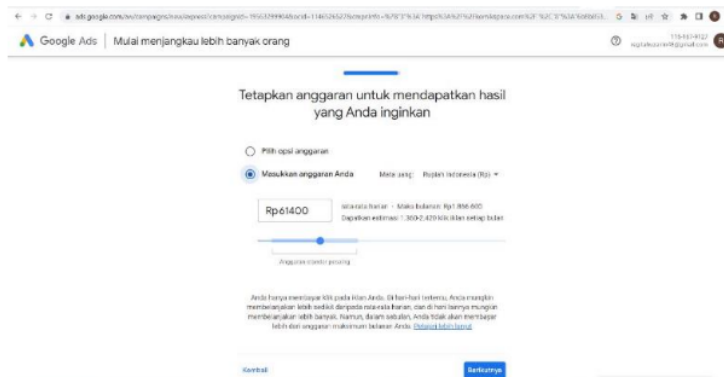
ads.google.com/aw/campaigns/new/express?campaignId=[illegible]

Google Ads | Mulai menjangkau lebih banyak orang

116-157-9127
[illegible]@gmail.com

Tetapkan anggaran untuk mendapatkan hasil yang Anda inginkan

Pilih opsi anggaran

Masukkan anggaran Anda

Mata uang: Rupiah Indonesia (Rp)

Rp61400

rata-rata harian · Maks bulanan: Rp1.866.600
Dapatkan estimasi 1.360-2.420 klik iklan setiap bulan

Anggaran standar pesaing

Anda hanya membayar klik pada iklan Anda. Di hari-hari tertentu, Anda mungkin membelanjakan lebih sedikit daripada rata-rata harian, dan di hari lainnya mungkin membelanjakan lebih banyak. Namun, dalam sebulan, Anda tidak akan membayar lebih dari anggaran maksimum bulanan Anda. Pelajari lebih lanjut

Kembali

Berikutnya